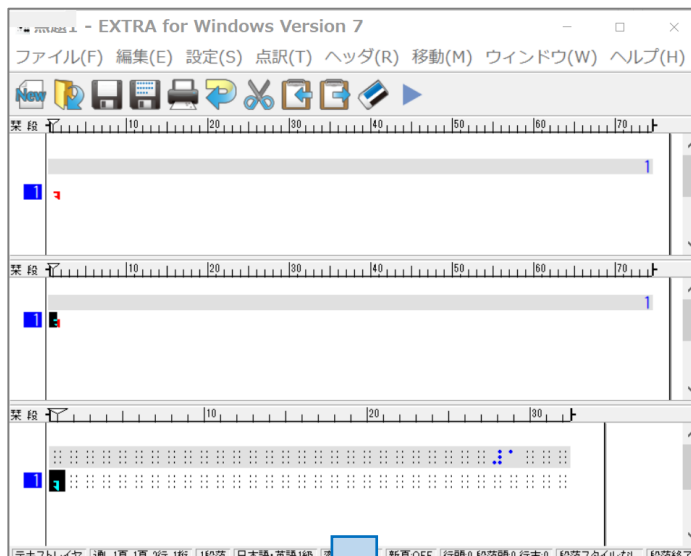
無題1 - EXTRA for Windows Version 7

ファイル(F) 編集(E) 設定(S) 点訳(T) ヘッダ(R) 移動(M) ウィンドウ(W) ヘルプ(H)

New

頁 段 10 20 30 40 50 60 70

1

1

頁 段 10 20 30 40 50 60 70

1

1

頁 段 10 20 30

1

テキストレイヤ 通 1頁 1頁 2行 1桁 1段落 日本語・英語1級 新頁 OFF 行頭0 段落頭0 行末0 段落スタイルなし 段落終了